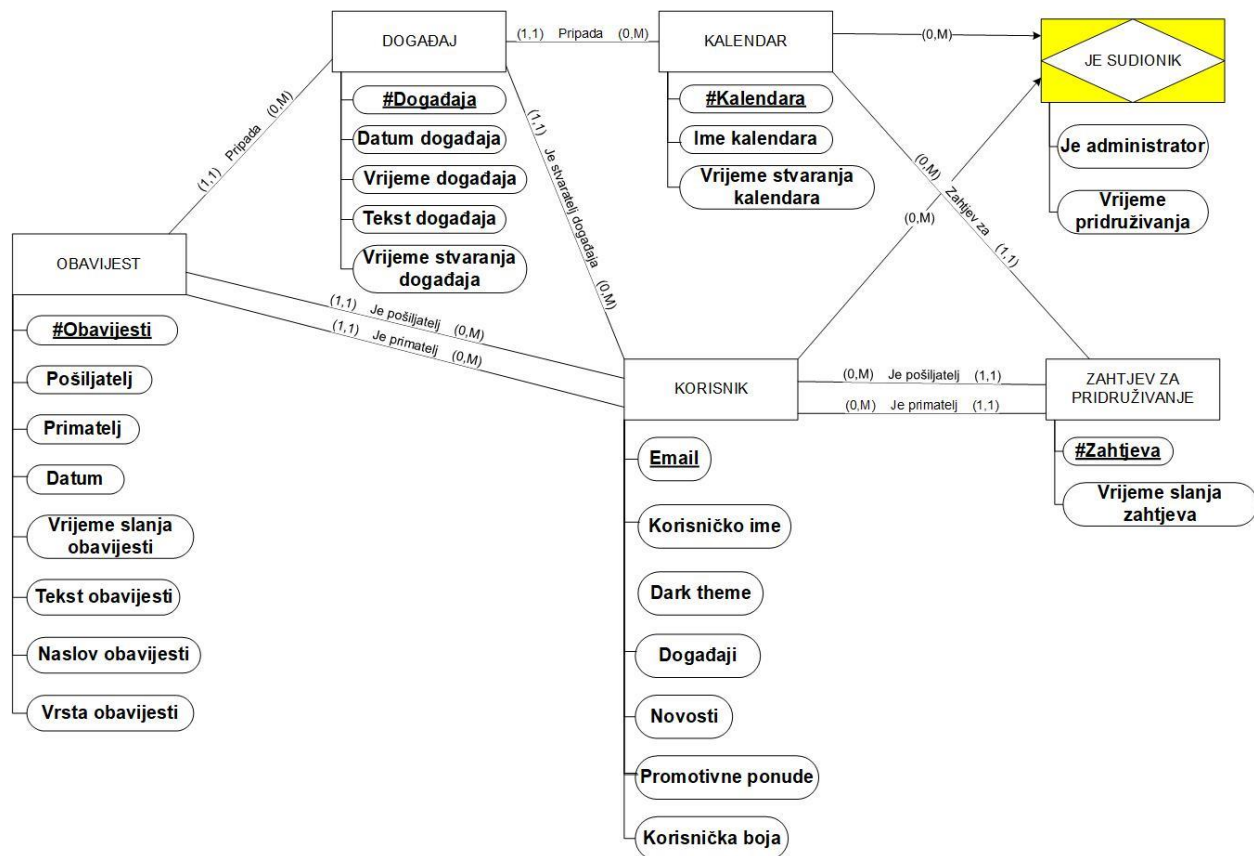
DOGAĐAJ

(1,1) Pripada (0,M)

KALENDAR

(0,M)

JE SUDIONIK

#Događaja

Datum događaja

Vrijeme događaja

Tekst događaja

Vrijeme stvaranja događaja

#Kalendara

Ime kalendara

Vrijeme stvaranja kalendara

Je administrator

Vrijeme pridruživanja

(1,1) Pripada (0,M)

(1,1) Je stvaratelj događaja (0,M)

(0,M) Zahtjev za (1,1)

(0,M)

OBAVIJEST

#Obavijesti

Pošiljatelj

Primatelj

Datum

Vrijeme slanja obavijesti

Tekst obavijesti

Naslov obavijesti

Vrsta obavijesti

(1,1) Je pošiljatelj (0,M)

(1,1) Je primatelj (0,M)

KORISNIK

Email

Korisničko ime

Dark theme

Događaji

Novosti

Promotivne ponude

Korisnička boja

(0,M) Je pošiljatelj (1,1)

(0,M) Je primatelj (1,1)

ZAHTJEV ZA PRIDRUŽIVANJE

#Zahtjeva

Vrijeme slanja zahtjeva